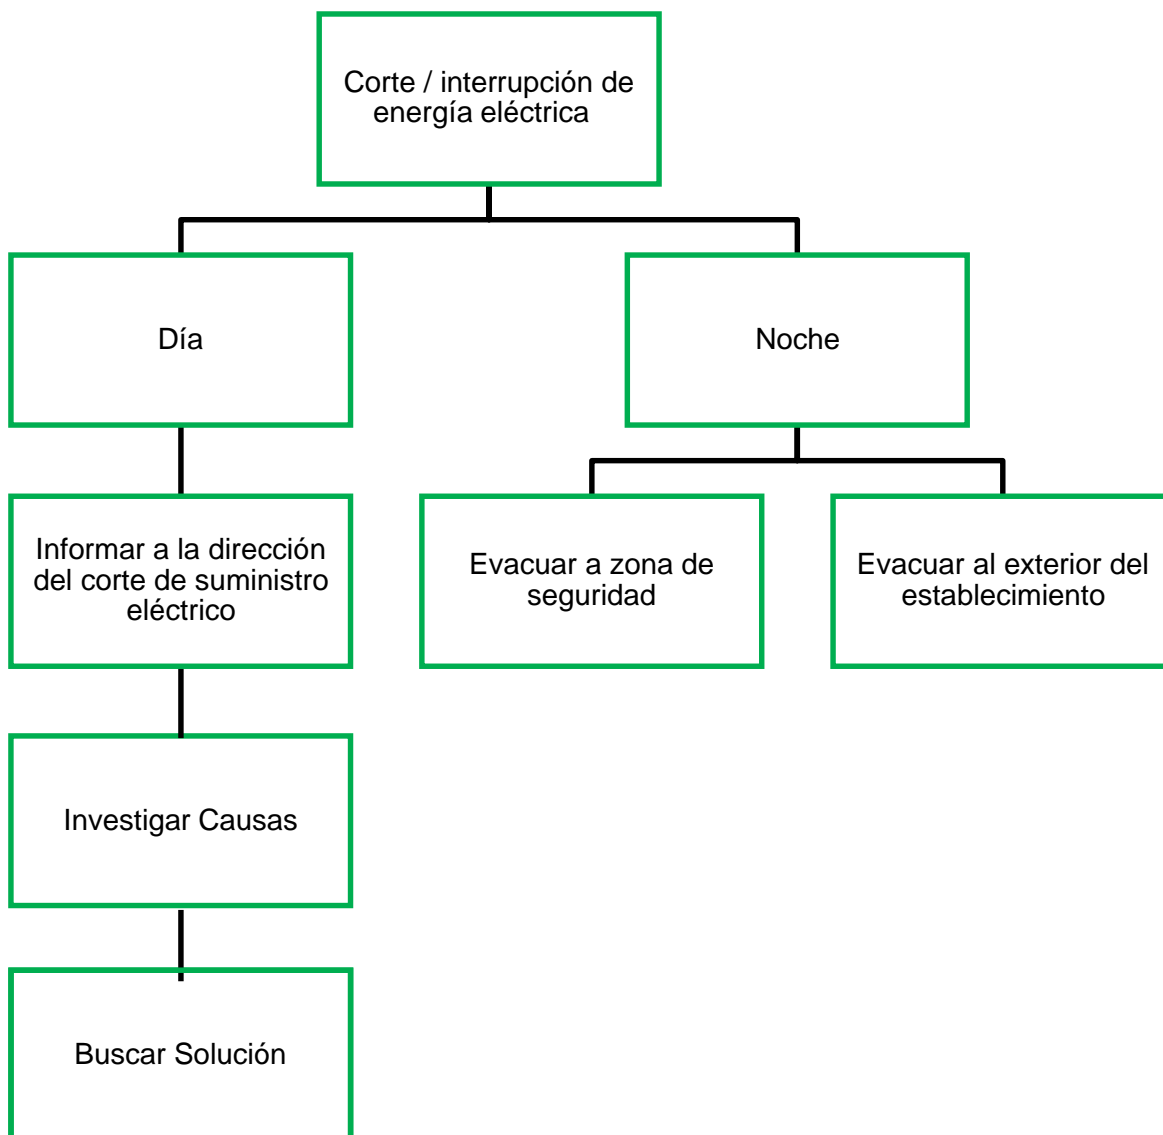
Corte / interrupción de energía eléctrica

Día

Noche

Informar a la dirección del corte de suministro eléctrico

Evacuar a zona de seguridad

Evacuar al exterior del establecimiento

Investigar Causas

Buscar Solución